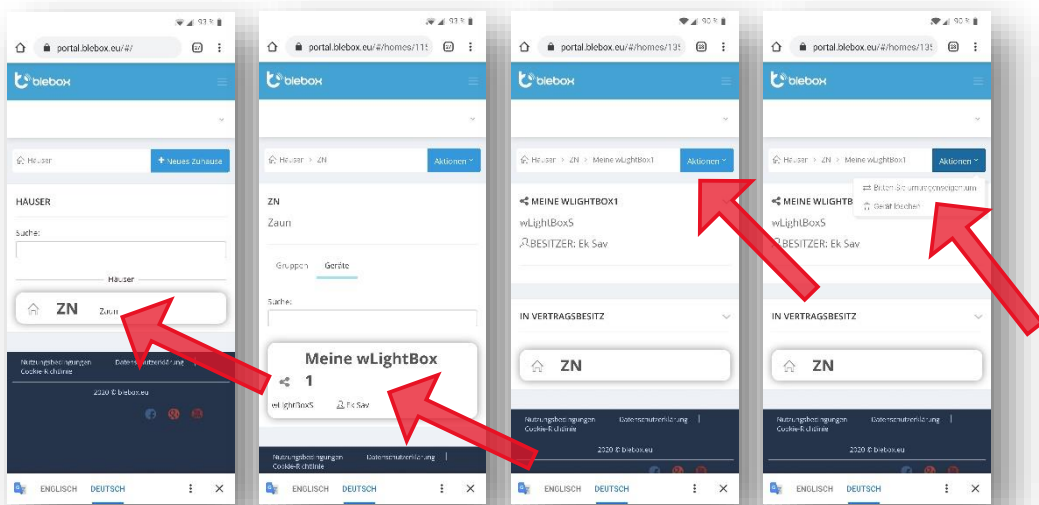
93 %
portal.blebox.eu/#/
blebox
Häuser
+ Neues Zuhause
HÄUSER
Suche:
Häuser
ZN
Zaun
Nutzungsbedingungen
Datenschutzerklärung
Cookie-Richtlinie
2020 © blebox.eu
ENGLISCH
DEUTSCH

93 %
portal.blebox.eu/#/homes/11!
blebox
Häuser > ZN
Aktionen
ZN
Zaun
Gruppen
Geräte
Suche:
Meine wLightBox 1
wLightBoxS
Ek Sav
Nutzungsbedingungen
Datenschutzerklärung
Cookie-Richtlinie
ENGLISCH
DEUTSCH

90 %
portal.blebox.eu/#/homes/13!
blebox
Häuser > ZN > Meine wLightBox1
Aktionen
MEINE WLIGHTBOX1
wLightBoxS
BESITZER: Ek Sav
IN VERTRAGSBESITZ
ZN
Nutzungsbedingungen
Datenschutzerklärung
Cookie-Richtlinie
2020 © blebox.eu
ENGLISCH
DEUTSCH

90 %
portal.blebox.eu/#/homes/13!
blebox
Häuser > ZN > Meine wLightBox1
Aktionen
Bitten Sie um ausgezeichnet um
Gerät löschen
MEINE WLIGHTB
wLightBoxS
BESITZER: Ek Sav
IN VERTRAGSBESITZ
ZN
Nutzungsbedingungen
Datenschutzerklärung
Cookie-Richtlinie
2020 © blebox.eu
ENGLISCH
DEUTSCH